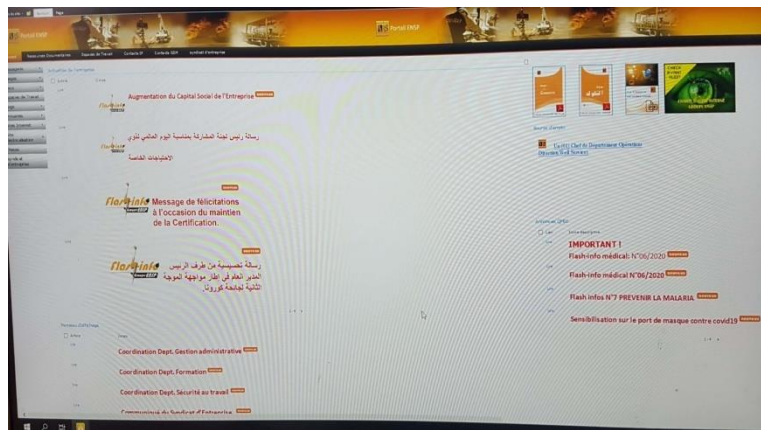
Portail ENSP

Augmentation du Capital Social de l'Entreprise

رسالة رئيس لجنة المشاركة بمناسبة اليوم العالمي لذوي الإحتياجات الخاصة

flash info

Message de félicitations à l'occasion du maintien de la Certification.

flash info

رسالة تحسيسية من طرف الرئيس المدير العام في إطار مواجهة الموجة الثانية لجائحة كورونا

Coordination Dept. Gestion administrative

Coordination Dept. Formation

Coordination Dept. Sécurité au travail

Communiqué du Syndicat d'Entreprise

IMPORTANT !

Flash-info médical: N°06/2020

Flash-info médical N°06/2020

Flash infos N°7 PREVENIR LA MALARIA

Sensibilisation sur le port de masque contre covid19